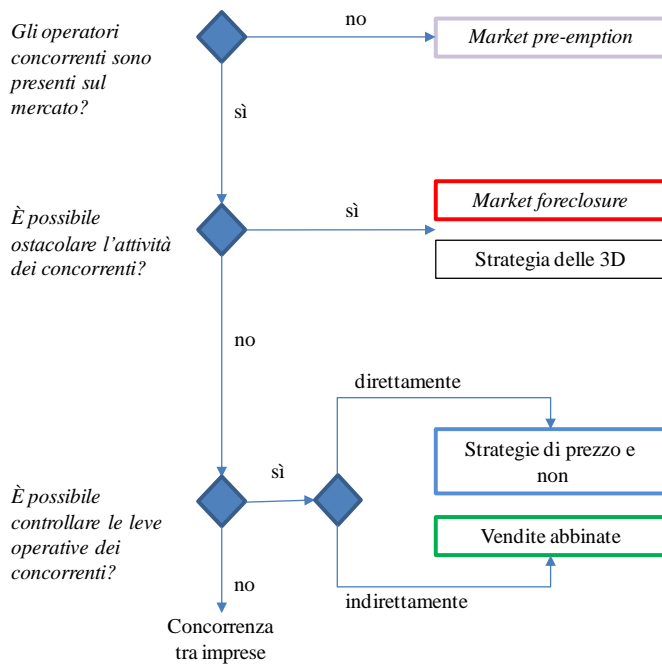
Gli operatori concorrenti sono presenti sul mercato?

no

Market pre-emption

sì

È possibile ostacolare l'attività dei concorrenti?

sì

Market foreclosure

Strategia delle 3D

no

direttamente

Strategie di prezzo e non

È possibile controllare le leve operative dei concorrenti?

sì

Vendite abbinate

no

indirettamente

Concorrenza tra imprese